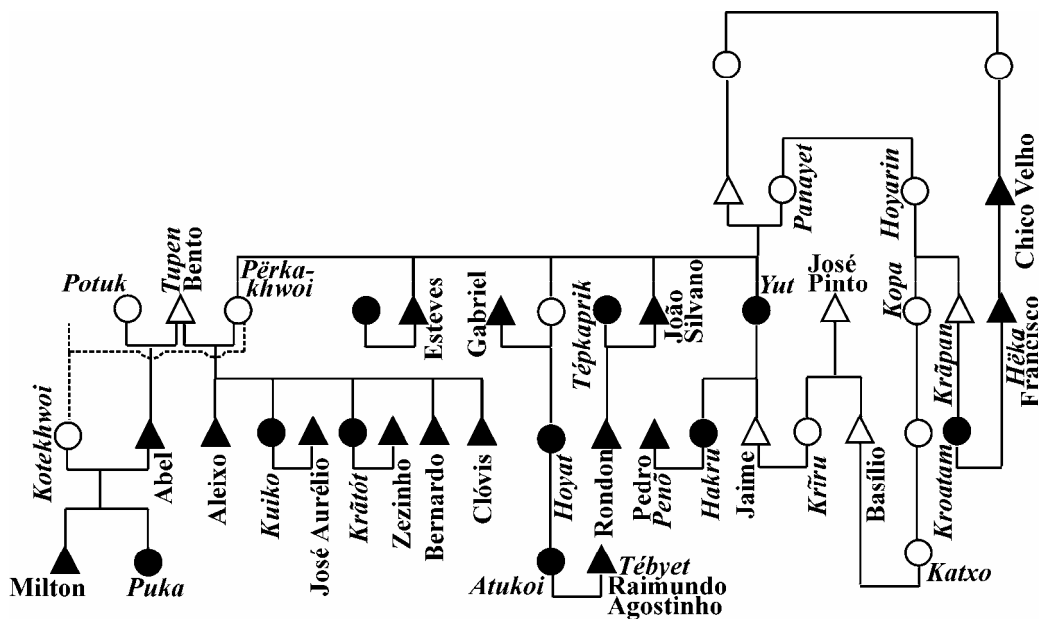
Panayet
Hoyarin
Chico Velho
José Pinto
Yut
Tupen Bento
Potuk
Përka-khwoi
Esteves
Gabriel
Tépkaprik
João Silvano
Kopa
Krãpan
Hëka Francisco
Kotekhwoi
Abel
Aleixo
Kuiko
José Aurélio
Krãtõt
Zezinho
Bernardo
Clóvis
Hoyat
Rondon
Pedro Penõ
Hakru
Jaime
Krĩru
Basílio
Kroatam
Katxo
Milton
Puka
Atukoi
Tébyet Raimundo Agostinho